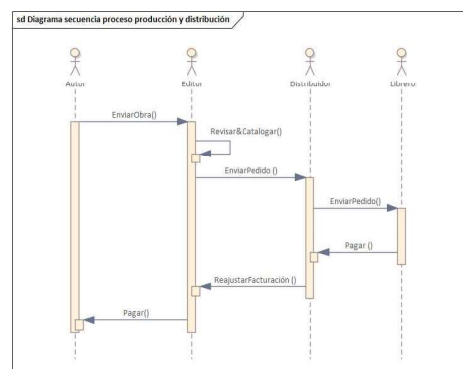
sd Diagrama secuencia proceso producción y distribución

Autor

Editor

Distribuidor

Librero

EnviarObra()

Revisar&Catalogar()

EnviarPedido ()

EnviarPedido()

Pagar ()

ReajustarFacturación ()

Pagar()